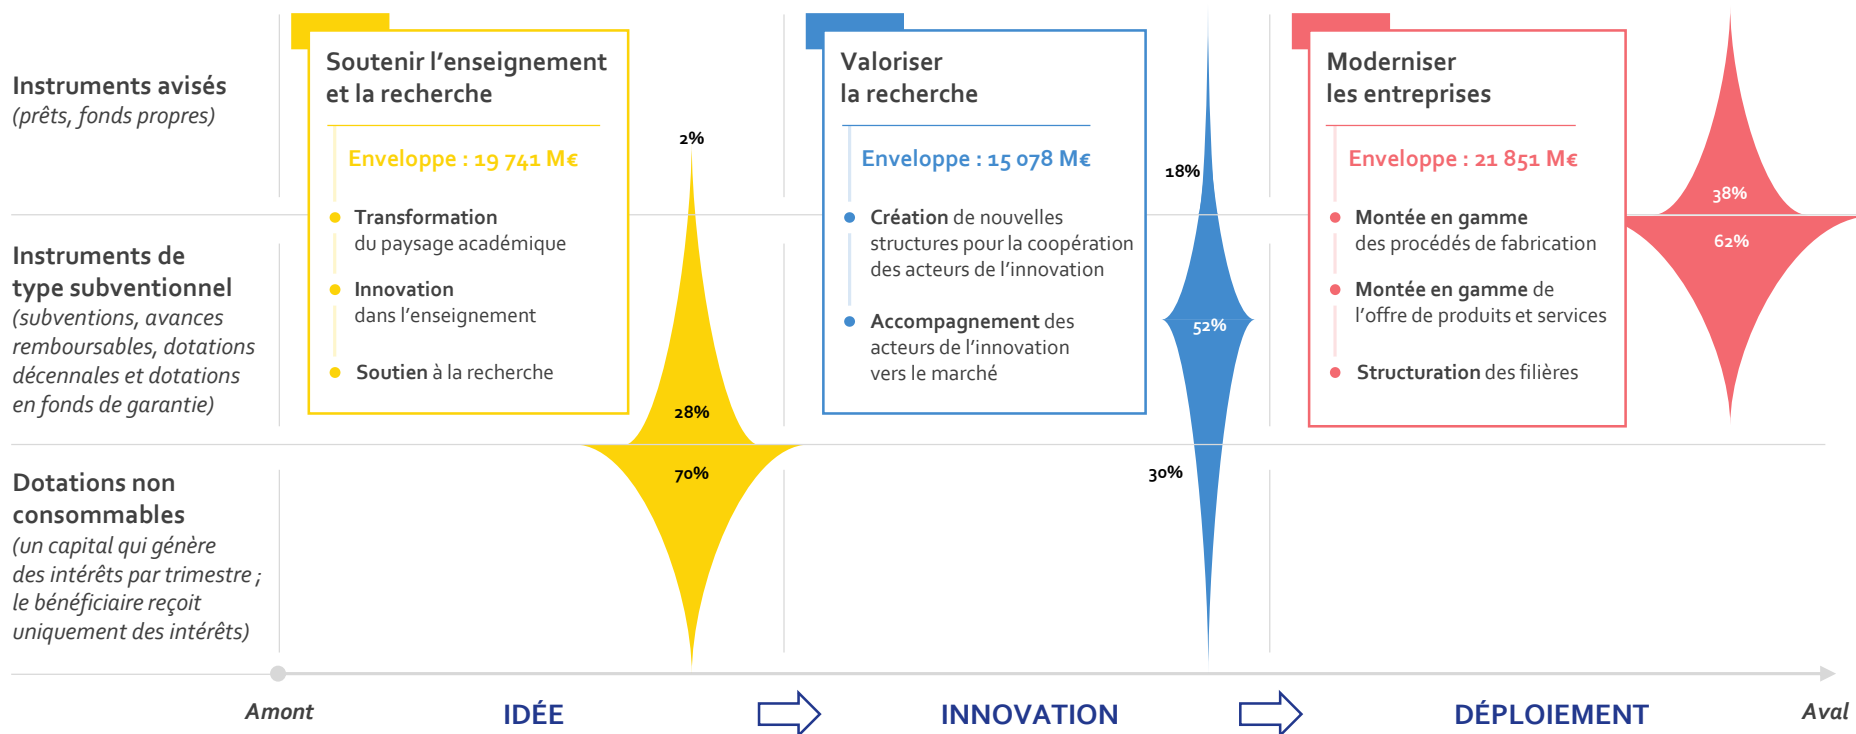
Instruments avisés
(prêts, fonds propres)

Instruments de type subventionnel
(subventions, avances remboursables, dotations décennales et dotations en fonds de garantie)

Dotations non consommables
(un capital qui génère des intérêts par trimestre ; le bénéficiaire reçoit uniquement des intérêts)

Soutenir l'enseignement et la recherche

Enveloppe : 19 741 M€

Transformation du paysage académique

Innovation dans l'enseignement

Soutien à la recherche

2%

28%

70%

Valoriser la recherche

Enveloppe : 15 078 M€

Création de nouvelles structures pour la coopération des acteurs de l'innovation

Accompagnement des acteurs de l'innovation vers le marché

18%

52%

30%

Moderniser les entreprises

Enveloppe : 21 851 M€

Montée en gamme des procédés de fabrication

Montée en gamme de l'offre de produits et services

Structuration des filières

38%

62%

Amont

IDÉE

INNOVATION

DÉPLOIEMENT

Aval